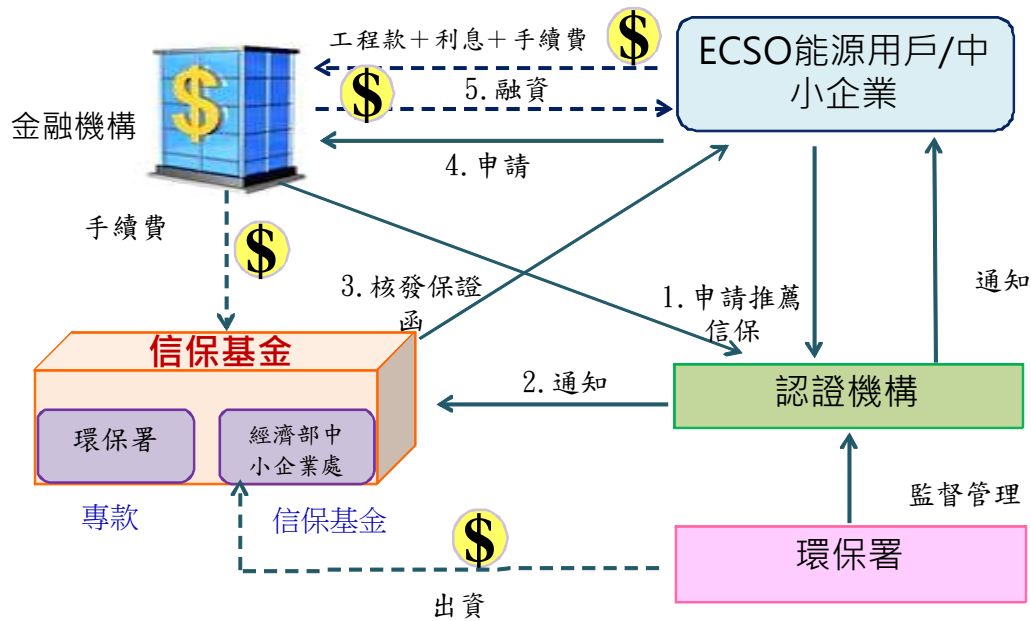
工程款＋利息＋手續費

ECSO能源用戶/中小企業

5.融資

金融機構

4.申請

手續費

3.核發保證函

1.申請推薦信保

通知

信保基金

2.通知

認證機構

環保署

經濟部中小企業處

專款

信保基金

監督管理

環保署

出資